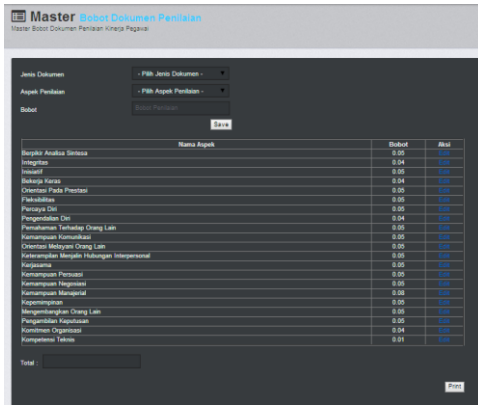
Master Bobot Dokumen Penilaian
Master Bobot Dokumen Penilaian Kinerja Pegawai

Jenis Dokumen - Pilih Jenis Dokumen -
Aspek Penilaian - Pilih Aspek Penilaian -
Bobot Bobot Penilaian
Save

| Nama Aspek | Bobot | Aksi |
|---|---|---|
| Berpikir Analisa Sintesa | 0.05 | Edit |
| Integritas | 0.04 | Edit |
| Inisiatif | 0.05 | Edit |
| Bekerja Keras | 0.04 | Edit |
| Orientasi Pada Prestasi | 0.05 | Edit |
| Fleksibilitas | 0.05 | Edit |
| Percaya Diri | 0.05 | Edit |
| Pengendalian Diri | 0.04 | Edit |
| Pemahaman Terhadap Orang Lain | 0.05 | Edit |
| Kemampuan Komunikasi | 0.05 | Edit |
| Orientasi Melayani Orang Lain | 0.05 | Edit |
| Keterampilan Menjalin Hubungan Interpersonal | 0.05 | Edit |
| Kerjasama | 0.05 | Edit |
| Kemampuan Persuasi | 0.05 | Edit |
| Kemampuan Negosiasi | 0.05 | Edit |
| Kemampuan Manajerial | 0.08 | Edit |
| Kepemimpinan | 0.05 | Edit |
| Mengembangkan Orang Lain | 0.05 | Edit |
| Pengambilan Keputusan | 0.05 | Edit |
| Komitmen Organisasi | 0.04 | Edit |
| Kompetensi Teknis | 0.01 | Edit |

Total :

Print